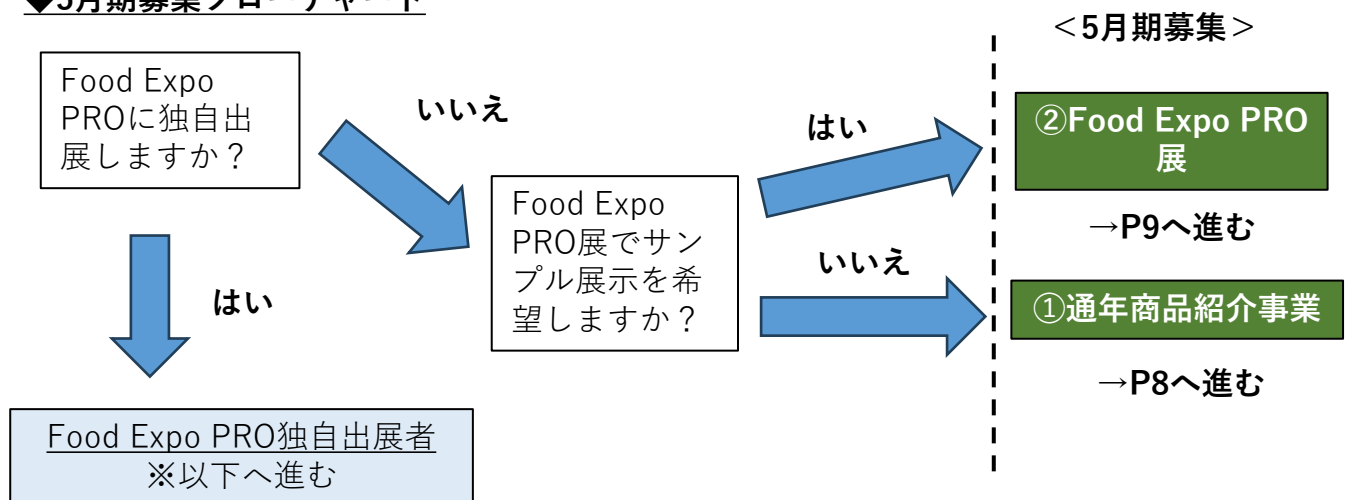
◆5月期募集フローチャート

Food Expo PROに独自出展しますか？

いいえ

はい

Food Expo PRO展でサンプル展示を希望しますか？

はい

いいえ

Food Expo PRO独自出展者
※以下へ進む

＜5月期募集＞

②Food Expo PRO展

→P9へ進む

①通年商品紹介事業

→P8へ進む